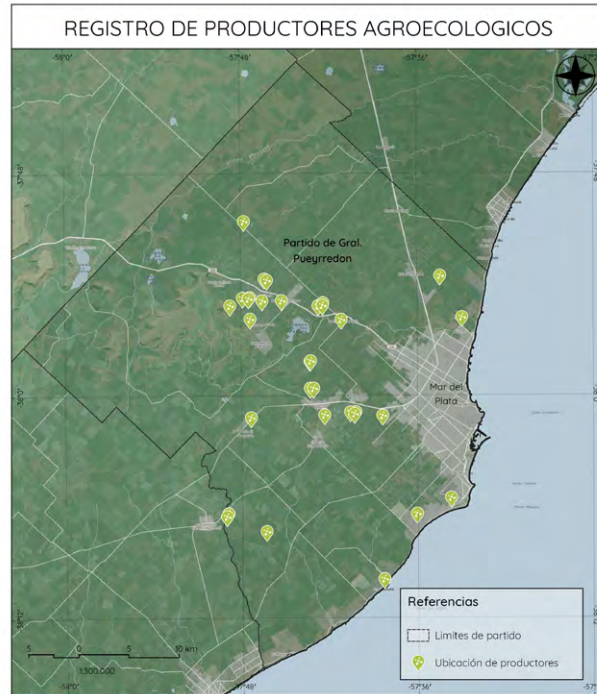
REGISTRO DE PRODUCTORES AGROECOLOGICOS

-58°0'
-57°48'
-57°36'
-37°48'
-38°0'
-38°12'

Partido de Gral. Pueyrredon

Mar del Plata

5 0 5 10 km
1:300.000

-58°0'
-57°48'
-57°36'

Referencias
Limites de partido
Ubicación de productores